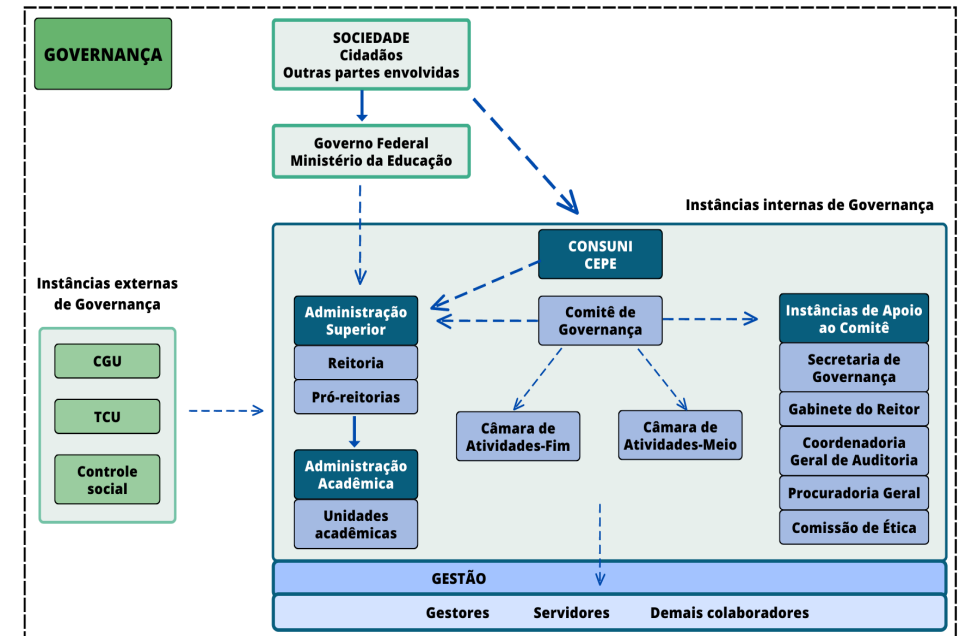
GOVERNANÇA

SOCIEDADE
Cidadãos
Outras partes envolvidas

Governo Federal
Ministério da Educação

Instâncias internas de Governança

CONSUNI
CEPE

Instâncias externas de Governança

CGU

TCU

Controle social

Administração Superior

Reitoria

Pró-reitorias

Administração Acadêmica

Unidades acadêmicas

Comitê de Governança

Câmara de Atividades-Fim

Câmara de Atividades-Meio

Instâncias de Apoio ao Comitê

Secretaria de Governança

Gabinete do Reitor

Coordenadoria Geral de Auditoria

Procuradoria Geral

Comissão de Ética

GESTÃO

Gestores Servidores Demais colaboradores